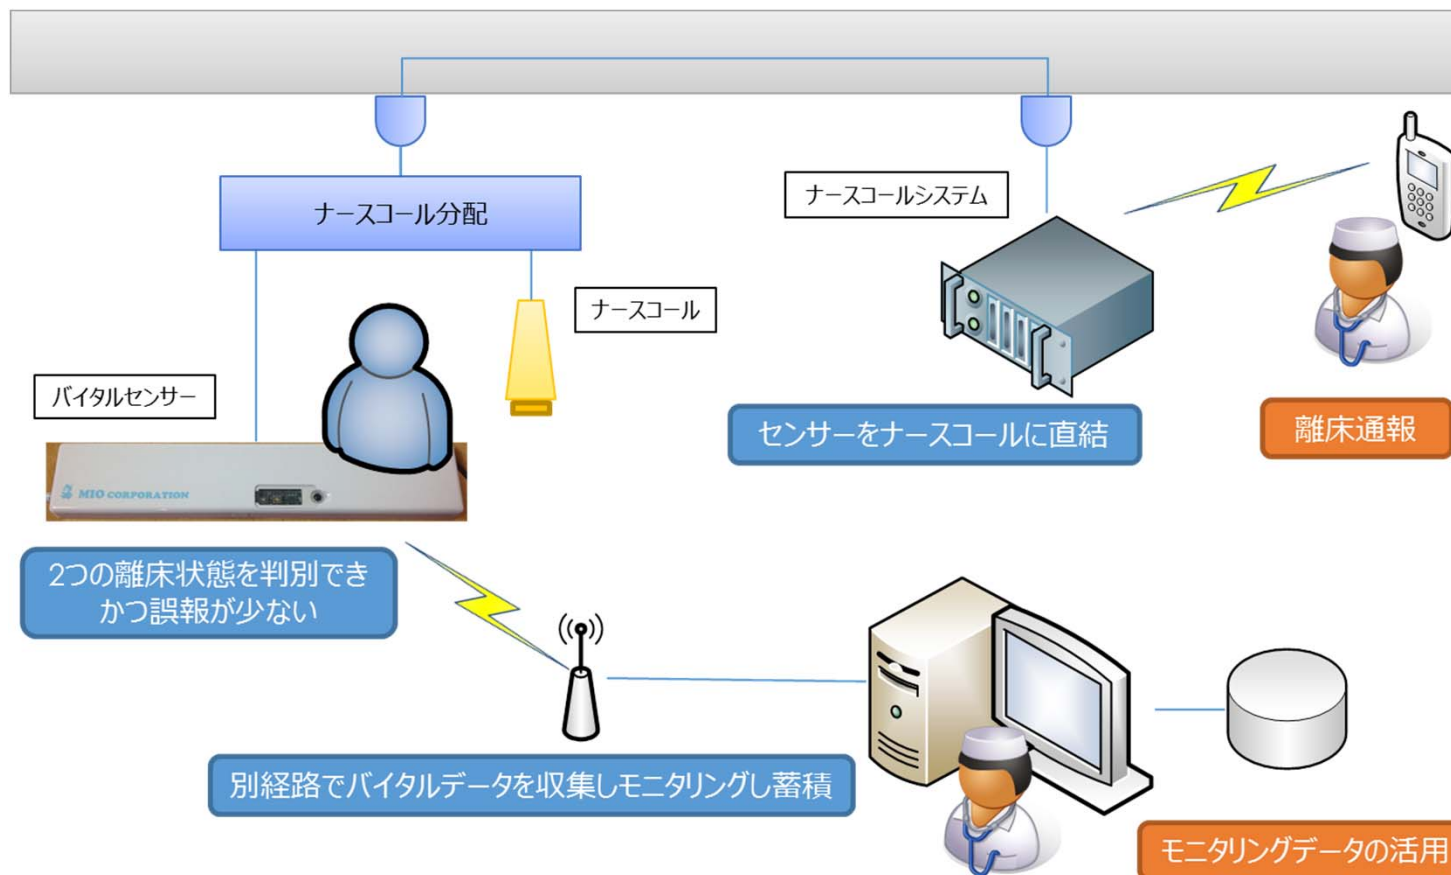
ナースコール分配

ナースコールシステム

ナースコール

バイタルセンサー

MIO CORPORATION

センサーをナースコールに直結

離床通報

2つの離床状態を判別できかつ誤報が少ない

別経路でバイタルデータを収集しモニタリングし蓄積

モニタリングデータの活用